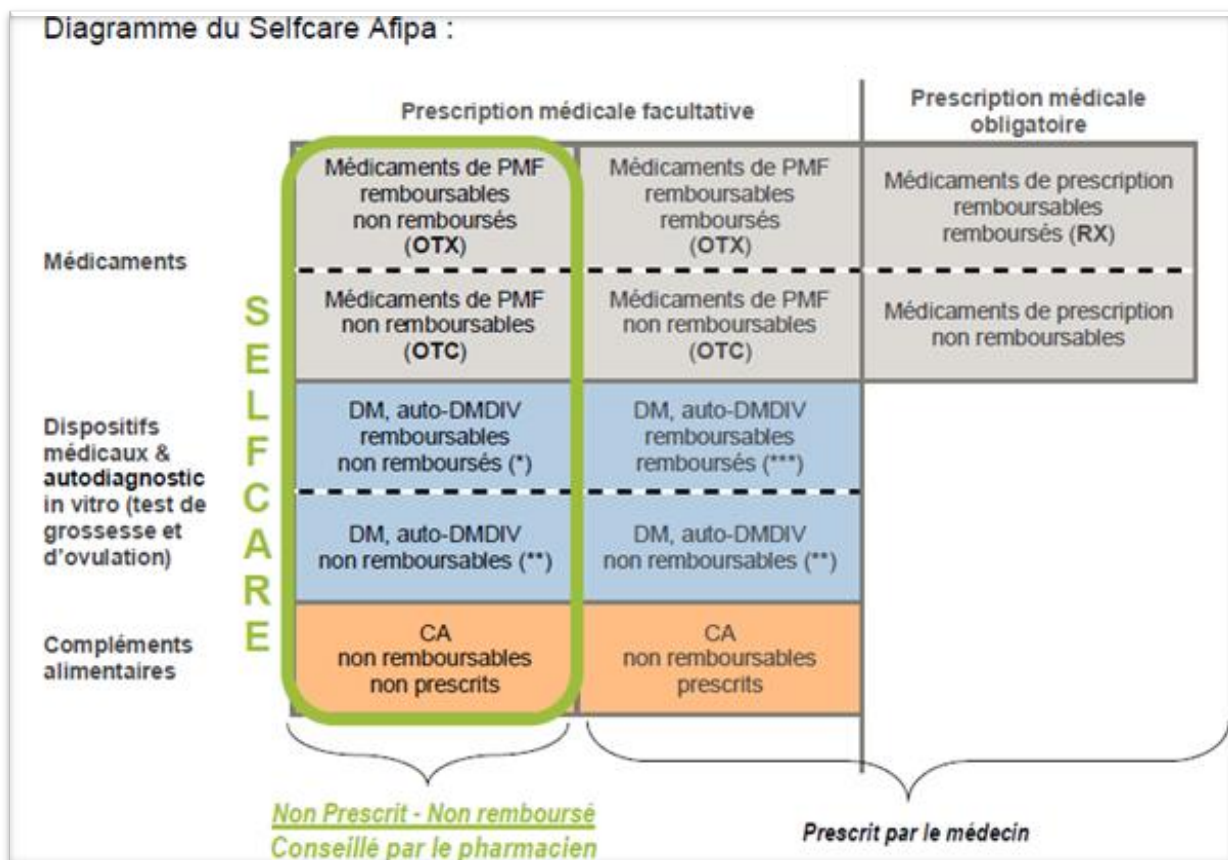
Diagramme du Selfcare Afipa :

| | Prescription médicale facultative | | Prescription médicale obligatoire |
|---|---|---|---|
| Médicaments | Médicaments de PMF remboursables non remboursés (OTX) | Médicaments de PMF remboursables remboursés (OTX) | Médicaments de prescription remboursables remboursés (RX) |
| | Médicaments de PMF non remboursables (OTC) | Médicaments de PMF non remboursables (OTC) | Médicaments de prescription non remboursables |
| Dispositifs médicaux & autodiagnostic in vitro (test de grossesse et d'ovulation) | DM, auto-DMDIV remboursables non remboursés (*) | DM, auto-DMDIV remboursables remboursés (***) | |
| | DM, auto-DMDIV non remboursables (**) | DM, auto-DMDIV non remboursables (**) | |
| Compléments alimentaires | CA non remboursables non prescrits | CA non remboursables prescrits | |

SELFCARE

Non Prescrit - Non remboursé
Conseillé par le pharmacien

Prescrit par le médecin